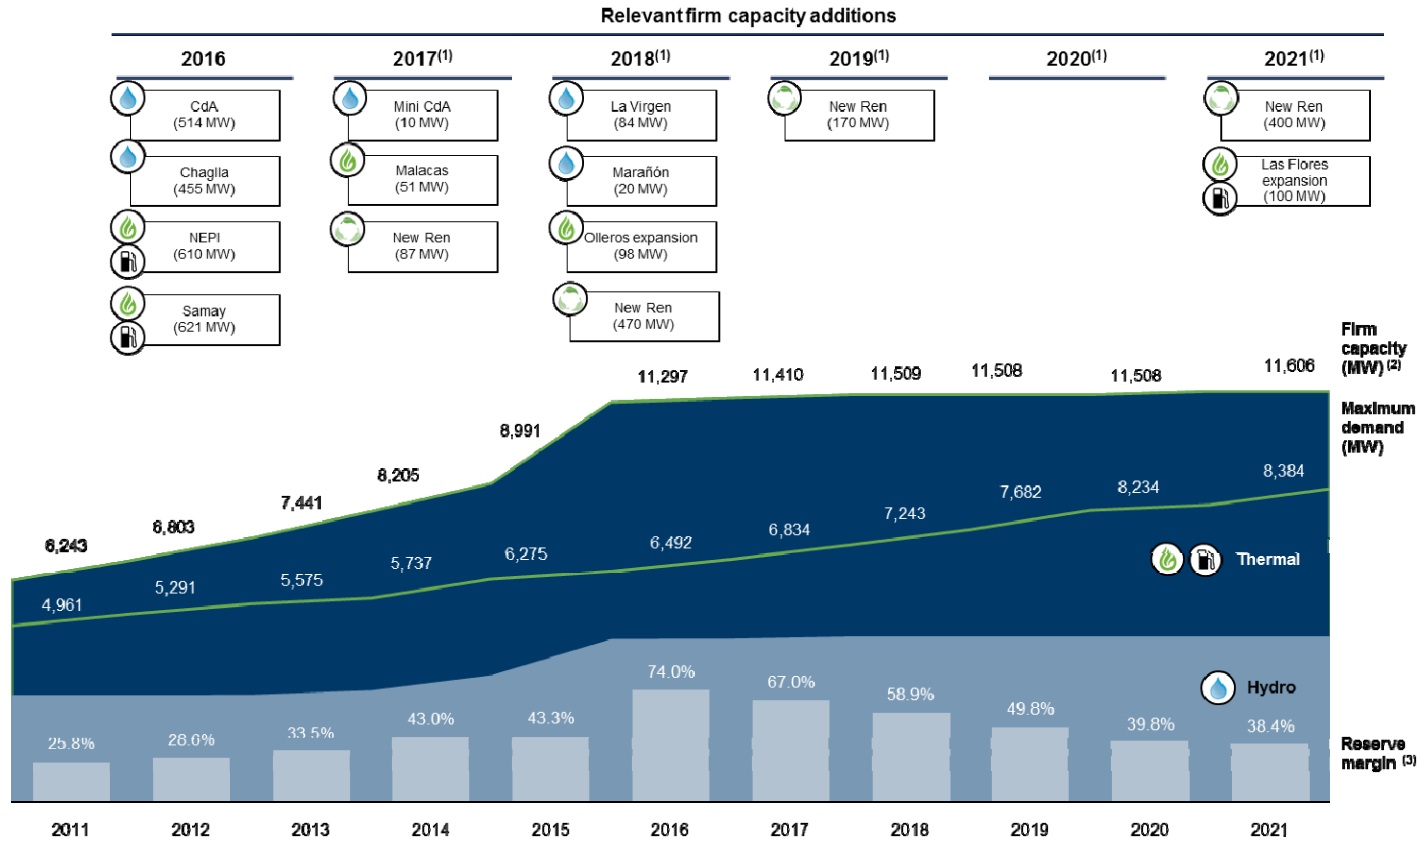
Relevant firm capacity additions

2016
CdA (514 MW)
Chaglla (455 MW)
NEPI (610 MW)
Samay (621 MW)

2017$^{(1)}$
Mini CdA (10 MW)
Malacas (51 MW)
New Ren (87 MW)

2018$^{(1)}$
La Virgen (84 MW)
Marañón (20 MW)
Olleros expansion (98 MW)
New Ren (470 MW)

2019$^{(1)}$
New Ren (170 MW)

2020$^{(1)}$

2021$^{(1)}$
New Ren (400 MW)
Las Flores expansion (100 MW)

Firm capacity (MW)$^{(2)}$
Maximum demand (MW)

| | 2011 | 2012 | 2013 | 2014 | 2015 | 2016 | 2017 | 2018 | 2019 | 2020 | 2021 |
|---|---|---|---|---|---|---|---|---|---|---|---|
| Firm capacity | 6,243 | 6,803 | 7,441 | 8,205 | 8,991 | 11,297 | 11,410 | 11,509 | 11,508 | 11,508 | 11,606 |
| Maximum demand | 4,961 | 5,291 | 5,575 | 5,737 | 6,275 | 6,492 | 6,834 | 7,243 | 7,682 | 8,234 | 8,384 |
| Reserve margin | 25.8% | 28.6% | 33.5% | 43.0% | 43.3% | 74.0% | 67.0% | 58.9% | 49.8% | 39.8% | 38.4% |

Thermal
Hydro
Reserve margin $^{(3)}$